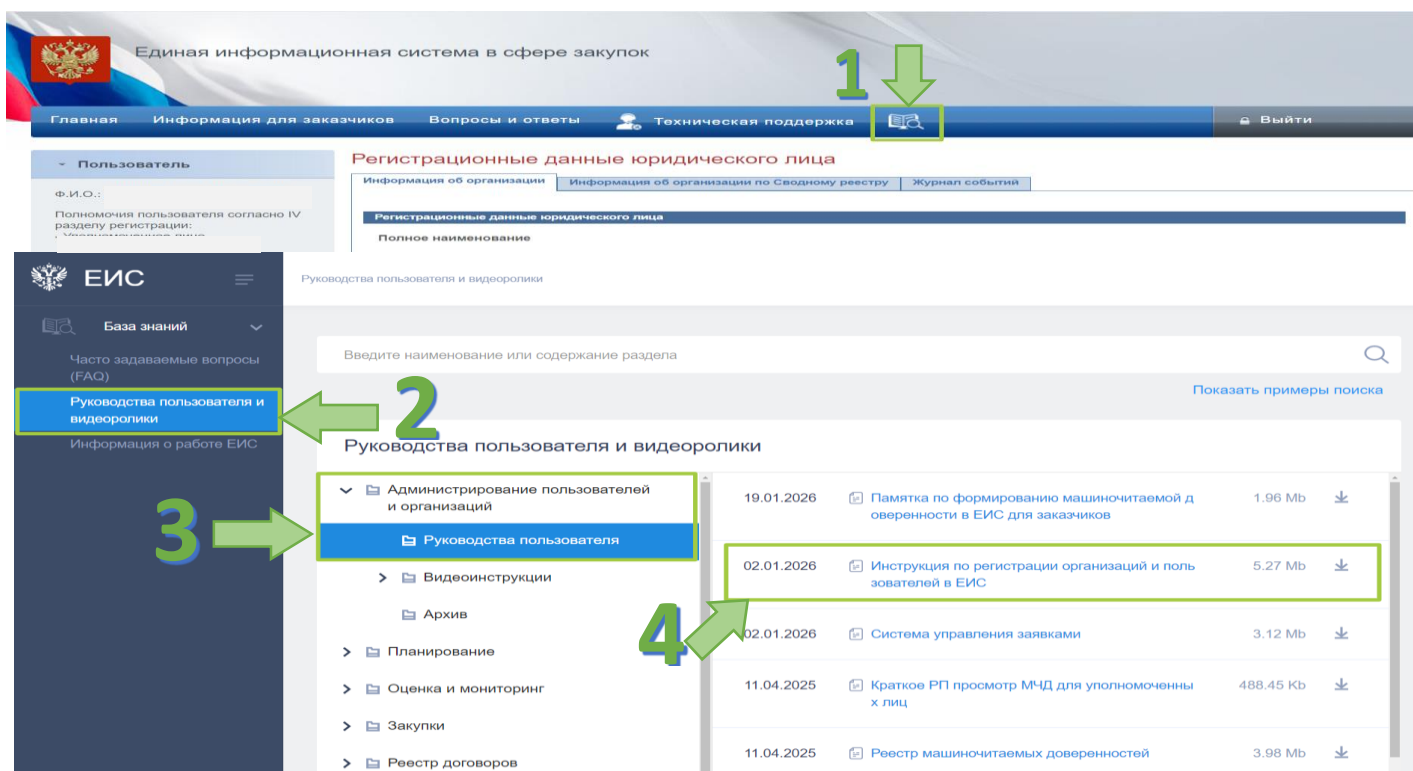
Единая информационная система в сфере закупок

1

Главная Информация для заказчиков Вопросы и ответы Техническая поддержка Выйти

Пользователь

Ф.И.О.:

Полномочия пользователя согласно IV разделу регистрации:

Регистрационные данные юридического лица

Информация об организации | Информация об организации по Сводному реестру | Журнал событий

Регистрационные данные юридического лица

Полное наименование

ЕИС

База знаний

Часто задаваемые вопросы (FAQ)

Руководства пользователя и видеоролики

Информация о работе ЕИС

2

Руководства пользователя и видеоролики

Введите наименование или содержание раздела

Показать примеры поиска

Руководства пользователя и видеоролики

3

Администрирование пользователей и организаций

Руководства пользователя

Видеоинструкции

Архив

Планирование

Оценка и мониторинг

Закупки

Реестр договоров

4

| 19.01.2026 | Памятка по формированию машиночитаемой доверенности в ЕИС для заказчиков | 1.96 Mb |
|---|---|---|
| 02.01.2026 | Инструкция по регистрации организаций и пользователей в ЕИС | 5.27 Mb |
| 02.01.2026 | Система управления заявками | 3.12 Mb |
| 11.04.2025 | Краткое РП просмотр МЧД для уполномоченных лиц | 488.45 Kb |
| 11.04.2025 | Реестр машиночитаемых доверенностей | 3.98 Mb |